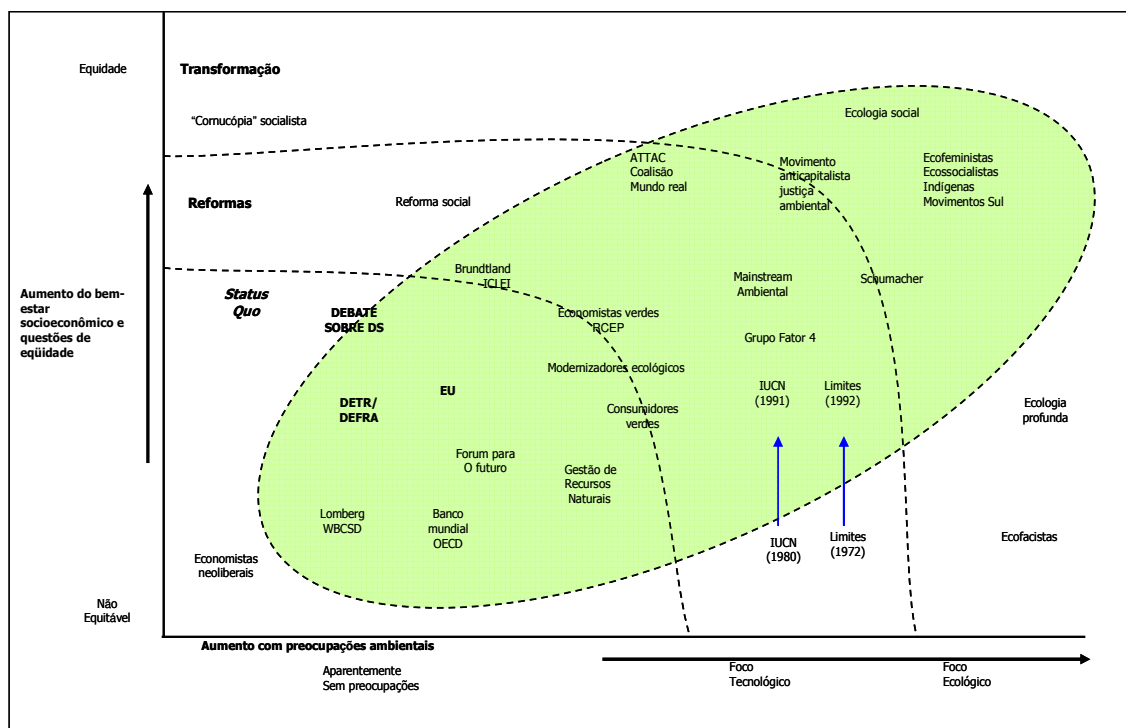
Equidade

Transformação

"Cornucópia" socialista

Ecologia social

ATTAC
Coalisão
Mundo real

Movimento anticapitalista justiça ambiental

Ecofeministas
Ecossocialistas
Indígenas
Movimentos Sul

Reformas

Reforma social

Brundtland
ICLEI

Mainstream Ambiental

Schumacher

Aumento do bem-estar socioeconômico e questões de eqüidade

Status Quo

DEBATE SOBRE DS

Economistas verdes
RCEP

Grupo Fator 4

Modernizadores ecológicos

EU

DETR/ DEFRA

IUCN (1991)

Limites (1992)

Consumidores verdes

Ecologia profunda

Forum para O futuro

Gestão de Recursos Naturais

Lomberg
WBCSD

Banco mundial
OECD

IUCN (1980)

Limites (1972)

Ecofacistas

Economistas neoliberais

Não Equitável

Aumento com preocupações ambientais

Aparentemente Sem preocupações

Foco Tecnológico

Foco Ecológico